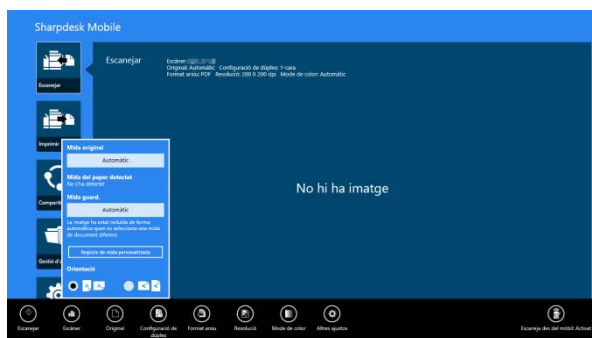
Sharpdesk Mobile

Escanejar

Escanejar

Escàner:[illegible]
Original: Automàtic Configuració de dúplex: 1-cara
Format arxiu: PDF Resolució: 200 X 200 dpi Mode de color: Automàtic

Imprimir

Compartir

Gestió d'a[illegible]

Mida original

Automàtic

Mida del paper detectat
No s'ha detectat

Mida guard.

Automàtic

La imatge ha estat reduïda de forma automàtica quan es selecciona una mida de document diferent.

Registre de mida personalitzada

Orientació

No hi ha imatge

Escanejar Escàner Original Configuració de dúplex Format arxiu Resolució Mode de color Altres ajustos Escaneja des del mòbil: Activat